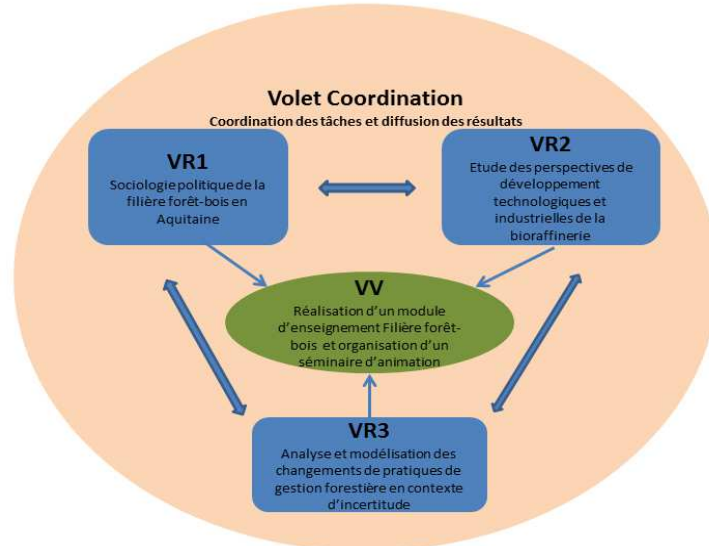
Volet Coordination

Coordination des tâches et diffusion des résultats

VR1

Sociologie politique de la filière forêt-bois en Aquitaine

VR2

Etude des perspectives de développement technologiques et industrielles de la bioraffinerie

VV

Réalisation d'un module d'enseignement Filière forêt-bois et organisation d'un séminaire d'animation

VR3

Analyse et modélisation des changements de pratiques de gestion forestière en contexte d'incertitude